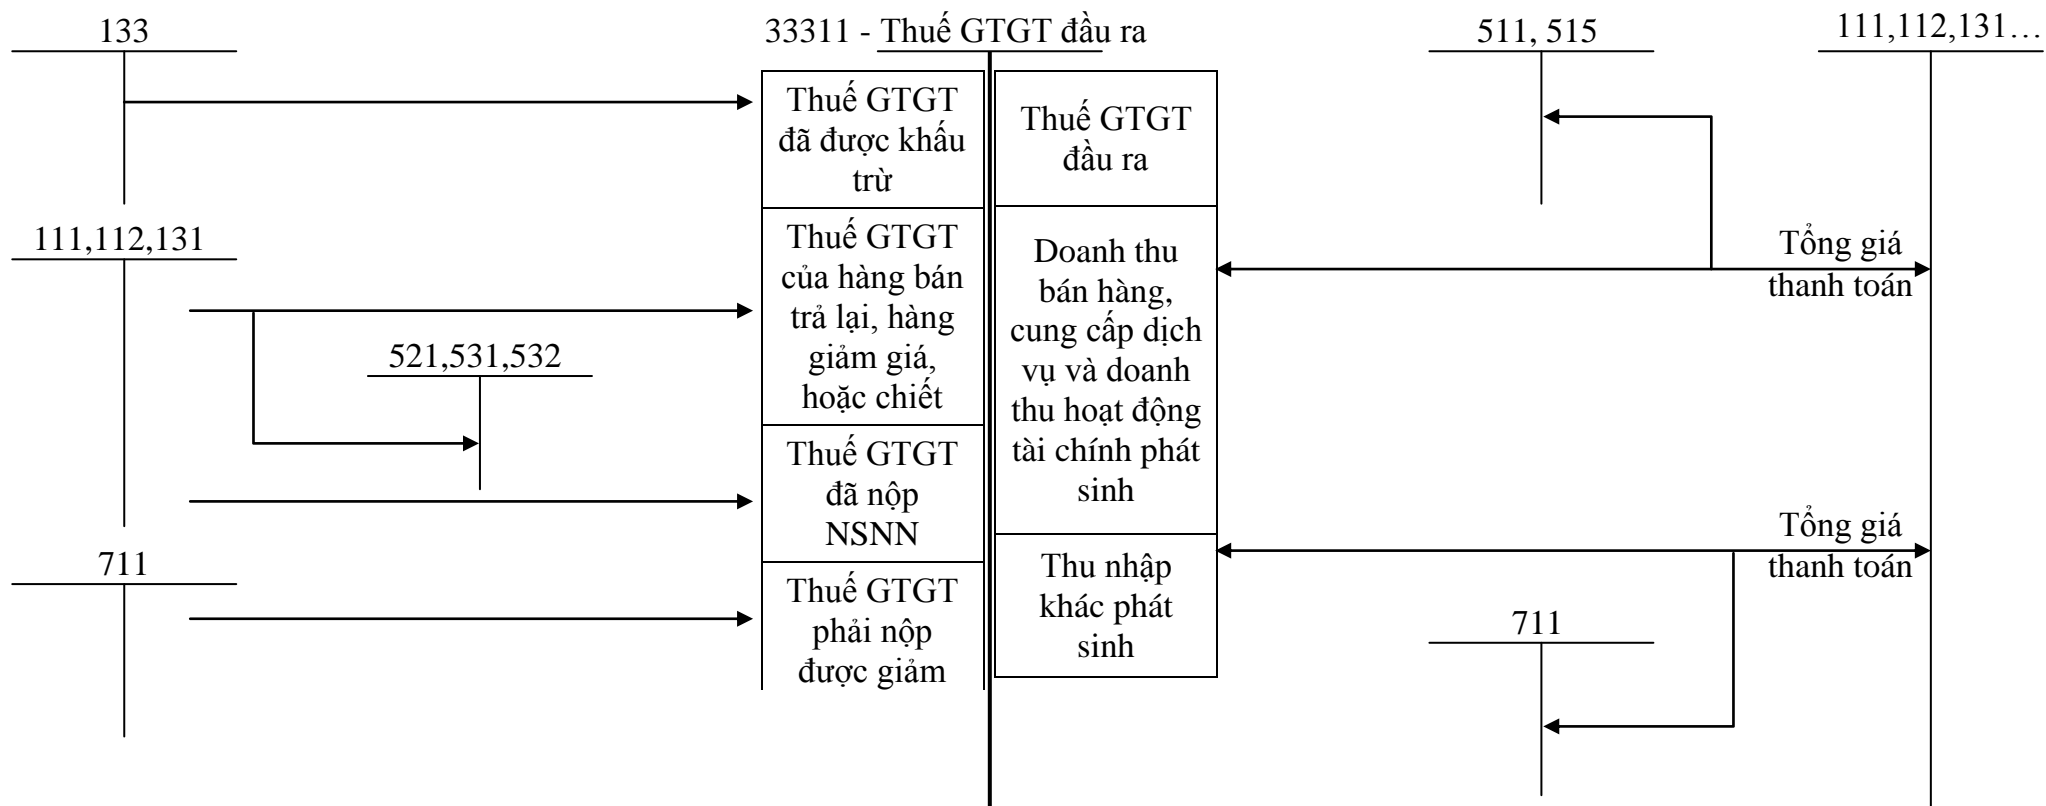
133

33311 - Thuế GTGT đầu ra

511, 515

111,112,131…

Thuế GTGT đã được khấu trừ

Thuế GTGT đầu ra

111,112,131

Thuế GTGT của hàng bán trả lại, hàng giảm giá, hoặc chiết

Doanh thu bán hàng, cung cấp dịch vụ và doanh thu hoạt động tài chính phát sinh

Tổng giá thanh toán

521,531,532

Thuế GTGT đã nộp NSNN

Tổng giá thanh toán

711

Thuế GTGT phải nộp được giảm

Thu nhập khác phát sinh

711